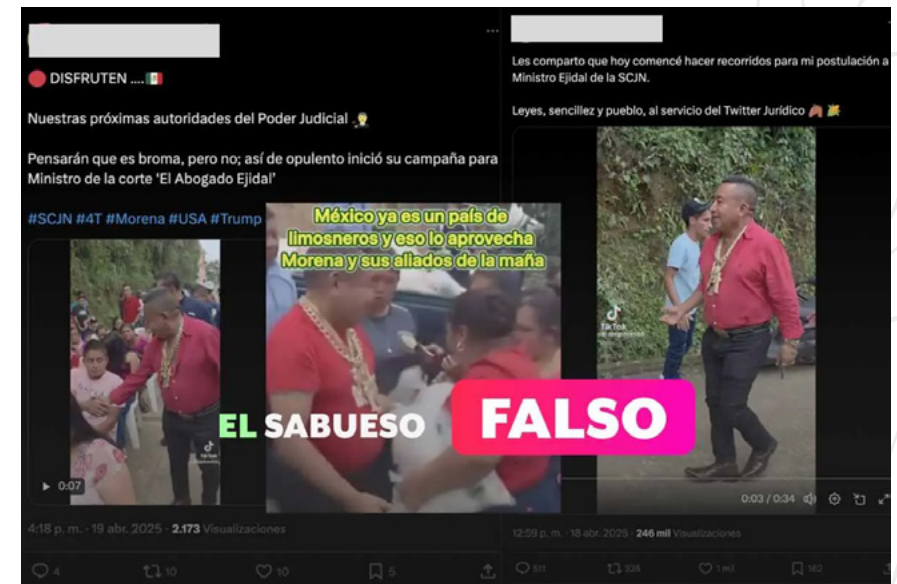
DISFRUTEN ....

Nuestras próximas autoridades del Poder Judicial

Pensarán que es broma, pero no; así de opulento inició su campaña para Ministro de la corte 'El Abogado Ejidal'

#SCJN #4T #Morena #USA #Trump

0:07

4:18 p. m. · 19 abr. 2025 · 2.173 Visualizaciones

4 10 10 5

México ya es un país de limosneros y eso lo aprovecha Morena y sus aliados de la maña

EL SABUESO FALSO

Les comparto que hoy comencé hacer recorridos para mi postulación a Ministro Ejidal de la SCJN.

Leyes, sencillez y pueblo, al servicio del Twitter Jurídico

TikTok

0:03 / 0:34

12:59 p. m. · 18 abr. 2025 · 246 mil Visualizaciones

511 326 1 mil 162